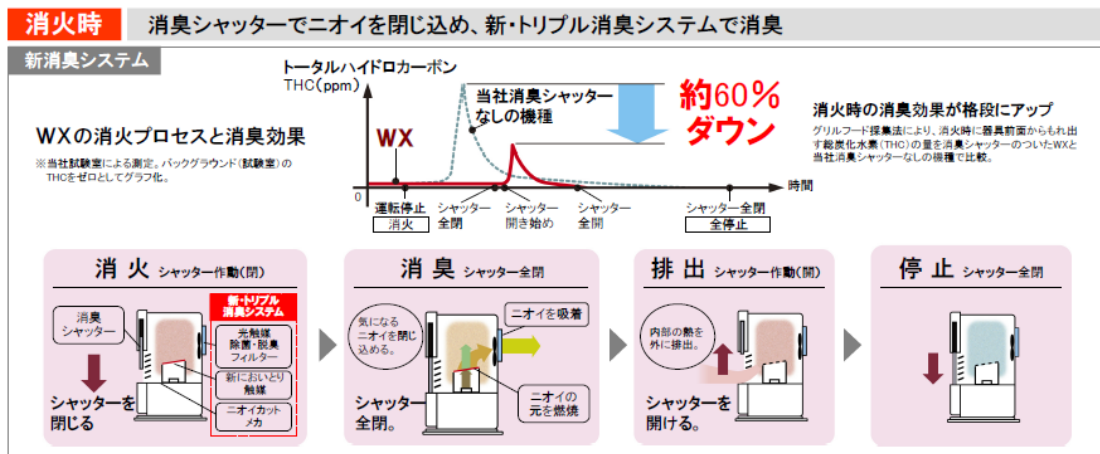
消火時　消臭シャッターでニオイを閉じ込め、新・トリプル消臭システムで消臭

新消臭システム

トータルハイドロカーボン
THC（ppm）

当社消臭シャッターなしの機種

約60％ダウン

WX

0

時間

運転停止
消火

シャッター全閉

シャッター開き始め

シャッター全開

シャッター全閉
全停止

WXの消火プロセスと消臭効果

※当社試験室による測定。バックグラウンド（試験室）のTHCをゼロとしてグラフ化。

消火時の消臭効果が格段にアップ

グリルフード採集法により、消火時に器具前面からもれ出す総炭化水素（THC）の量を消臭シャッターのついたWXと当社消臭シャッターなしの機種で比較。

消火 シャッター作動（閉）

消臭シャッター

シャッターを閉じる

新・トリプル消臭システム

光触媒 除菌・脱臭フィルター

新においとり触媒

ニオイカットメカ

消臭 シャッター全閉

気になるニオイを閉じ込める。

ニオイを吸着

ニオイの元を燃焼

シャッター全閉。

排出 シャッター作動（閉）

内部の熱を外に排出。

シャッターを開ける。

停止 シャッター全閉